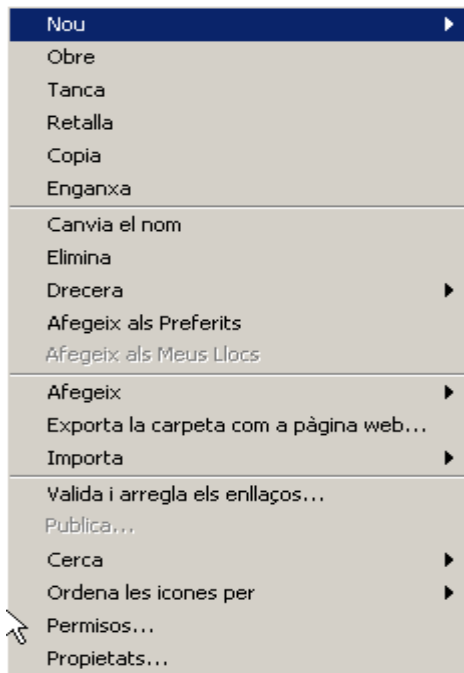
Nou
Obre
Tanca
Retalla
Copia
Enganxa

Canvia el nom
Elimina
Drecera
Afegeix als Preferits
Afegeix als Meus Llocs

Afegeix
Exporta la carpeta com a pàgina web...
Importa

Valida i arregla els enllaços...
Publica...
Cerca
Ordena les icones per
Permisos...
Propietats...